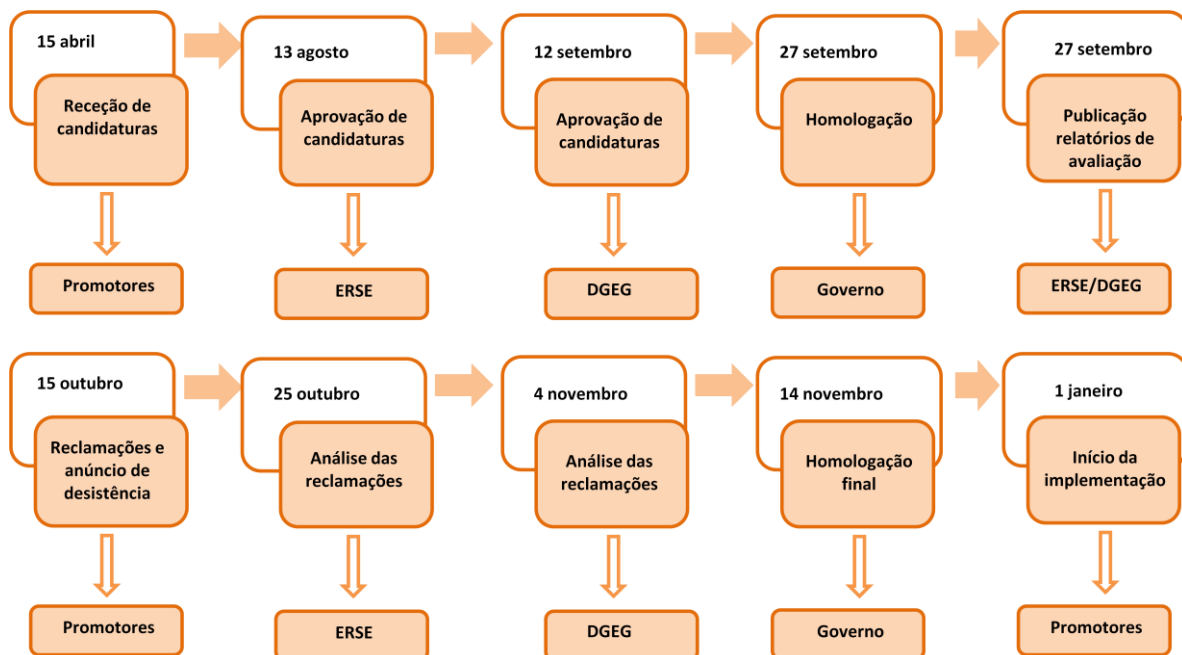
15 abril
Receção de candidaturas
Promotores

13 agosto
Aprovação de candidaturas
ERSE

12 setembro
Aprovação de candidaturas
DGEG

27 setembro
Homologação
Governo

27 setembro
Publicação relatórios de avaliação
ERSE/DGEG

15 outubro
Reclamações e anúncio de desistência
Promotores

25 outubro
Análise das reclamações
ERSE

4 novembro
Análise das reclamações
DGEG

14 novembro
Homologação final
Governo

1 janeiro
Início da implementação
Promotores